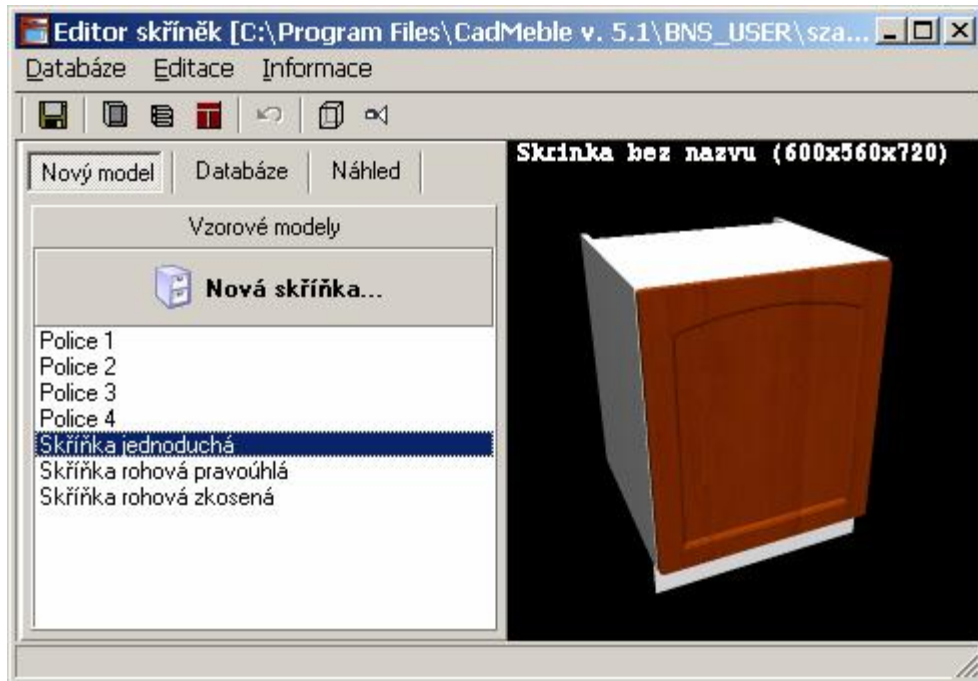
Editor skříněk [C:\Program Files\CadMeble v. 5.1\BNS_USER\sza...

Databáze Editace Informace

Nový model | Databáze | Náhled

Vzorové modely

Nová skříňka...

Police 1
Police 2
Police 3
Police 4
Skříňka jednoduchá
Skříňka rohová pravoúhlá
Skříňka rohová zkosená

Skrinka bez nazvu (600x560x720)